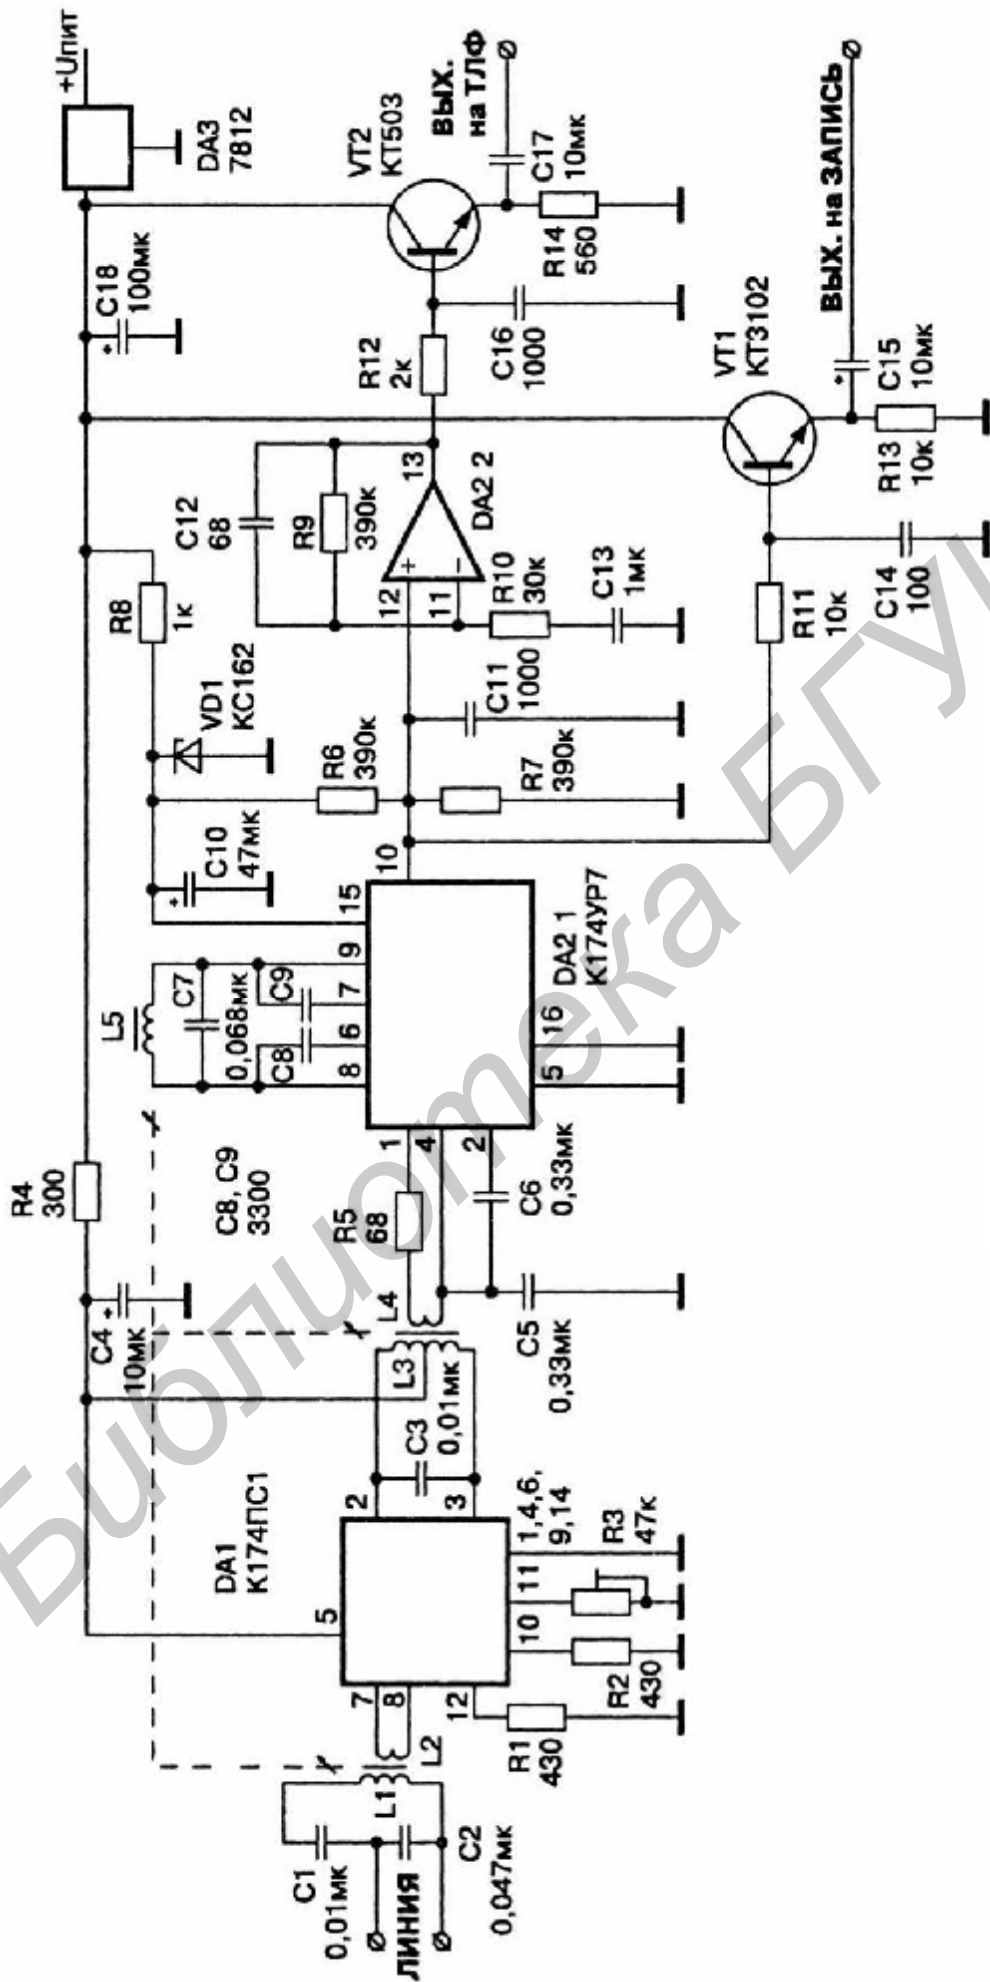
+Uпит
DA3 7812
VT2 КТ503
ВЫХ. на ТЛФ
C17 10мк
R14 560
C18 100мк
R12 2к
C16 1000
ВЫХ. на ЗАПИСЬ
VT1 КТ3102
C15 10мк
R13 10к
C12 68
R9 390к
13
DA2 2
R8 1к
12
11
R10 30к
C13 1мк
C14 100
R11 10к
VD1 КС162
C11 1000
R6 390к
R7 390к
C10 47мк
10
15
L5
C7 0,068мк
C9
9
7
6
8
C8
DA2 1 К174УР7
16
5
R4 300
C8, C9 3300
1
4
2
R5 68
C6 0,33мк
C4 10мк
L4
L3
C5 0,33мк
C3 0,01мк
DA1 К174ПС1
2
3
1,4,6, 9,14
R3 47к
5
11
10
7
8
12
R2 430
R1 430
L2
L1
C1 0,01мк
ЛИНИЯ
C2 0,047мк
Библиотека БГУИР